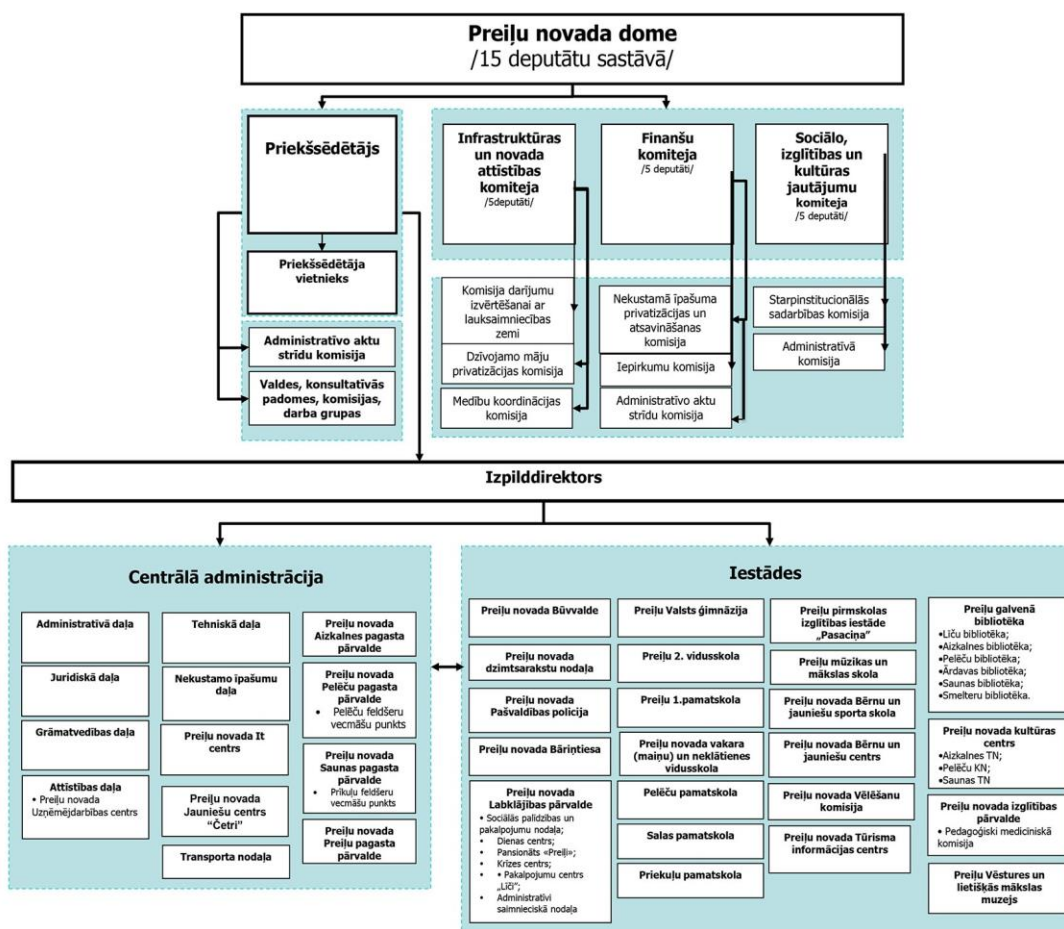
Preiļu novada dome
/15 deputātu sastāvā/

Priekšsēdētājs

Priekšsēdētāja vietnieks

Administratīvo aktu strīdu komisija

Valdes, konsultatīvās padomes, komisijas, darba grupas

Infrastruktūras un novada attīstības komiteja
/5deputāti/

Finanšu komiteja
/5 deputāti/

Sociālo, izglītības un kultūras jautājumu komiteja
/5 deputāti/

Komisija darījumu izvērtēšanai ar lauksaimniecības zemi

Dzīvojamo māju privatizācijas komisija

Medību koordinācijas komisija

Nekustamā īpašuma privatizācijas un atsavināšanas komisija

Iepirkumu komisija

Administratīvo aktu strīdu komisija

Starpinstitucionālās sadarbības komisija

Administratīvā komisija

Izpilddirektors

Centrālā administrācija

Administratīvā daļa

Juridiskā daļa

Grāmatvedības daļa

Attīstības daļa
• Preiļu novada Uzņēmējdarbības centrs

Tehniskā daļa

Nekustamo īpašumu daļa

Preiļu novada It centrs

Preiļu novada Jauniešu centrs "Četri"

Transporta nodaļa

Preiļu novada Aizkalnes pagasta pārvalde

Preiļu novada Pelēču pagasta pārvalde
• Pelēču feldšeru vecmāšu punkts

Preiļu novada Saunas pagasta pārvalde
• Prikuļu feldšeru vecmāšu punkts

Preiļu novada Preiļu pagasta pārvalde

Iestādes

Preiļu novada Būvvalde

Preiļu novada dzimtsarakstu nodaļa

Preiļu novada Pašvaldības policija

Preiļu novada Bāriņtiesa

Preiļu novada Labklājības pārvalde
• Sociālās palīdzības un pakalpojumu nodaļa;
• Dienas centrs;
• Pansionāts «Preiļi»;
• Krīzes centrs;
• • Pakalpojumu centrs „Līči";
• Administratīvi saimnieciskā nodaļa

Preiļu Valsts ģimnāzija

Preiļu 2. vidusskola

Preiļu 1.pamatskola

Preiļu novada vakara (maiņu) un neklātienes vidusskola

Pelēču pamatskola

Salas pamatskola

Priekuļu pamatskola

Preiļu pirmskolas izglītības iestāde „Pasaciņa"

Preiļu mūzikas un mākslas skola

Preiļu novada Bērnu un jauniešu sporta skola

Preiļu novada Bērnu un jauniešu centrs

Preiļu novada Vēlēšanu komisija

Preiļu novada Tūrisma informācijas centrs

Preiļu galvenā bibliotēka
•Līču bibliotēka;
•Aizkalnes bibliotēka;
•Pelēču bibliotēka;
•Ārdavas bibliotēka;
•Saunas bibliotēka;
•Smelteru bibliotēka.

Preiļu novada kultūras centrs
•Aizkalnes TN;
•Pelēču KN;
•Saunas TN

Preiļu novada izglītības pārvalde
• Pedagoģiski medicīniskā komisija

Preiļu Vēstures un lietišķās mākslas muzejs